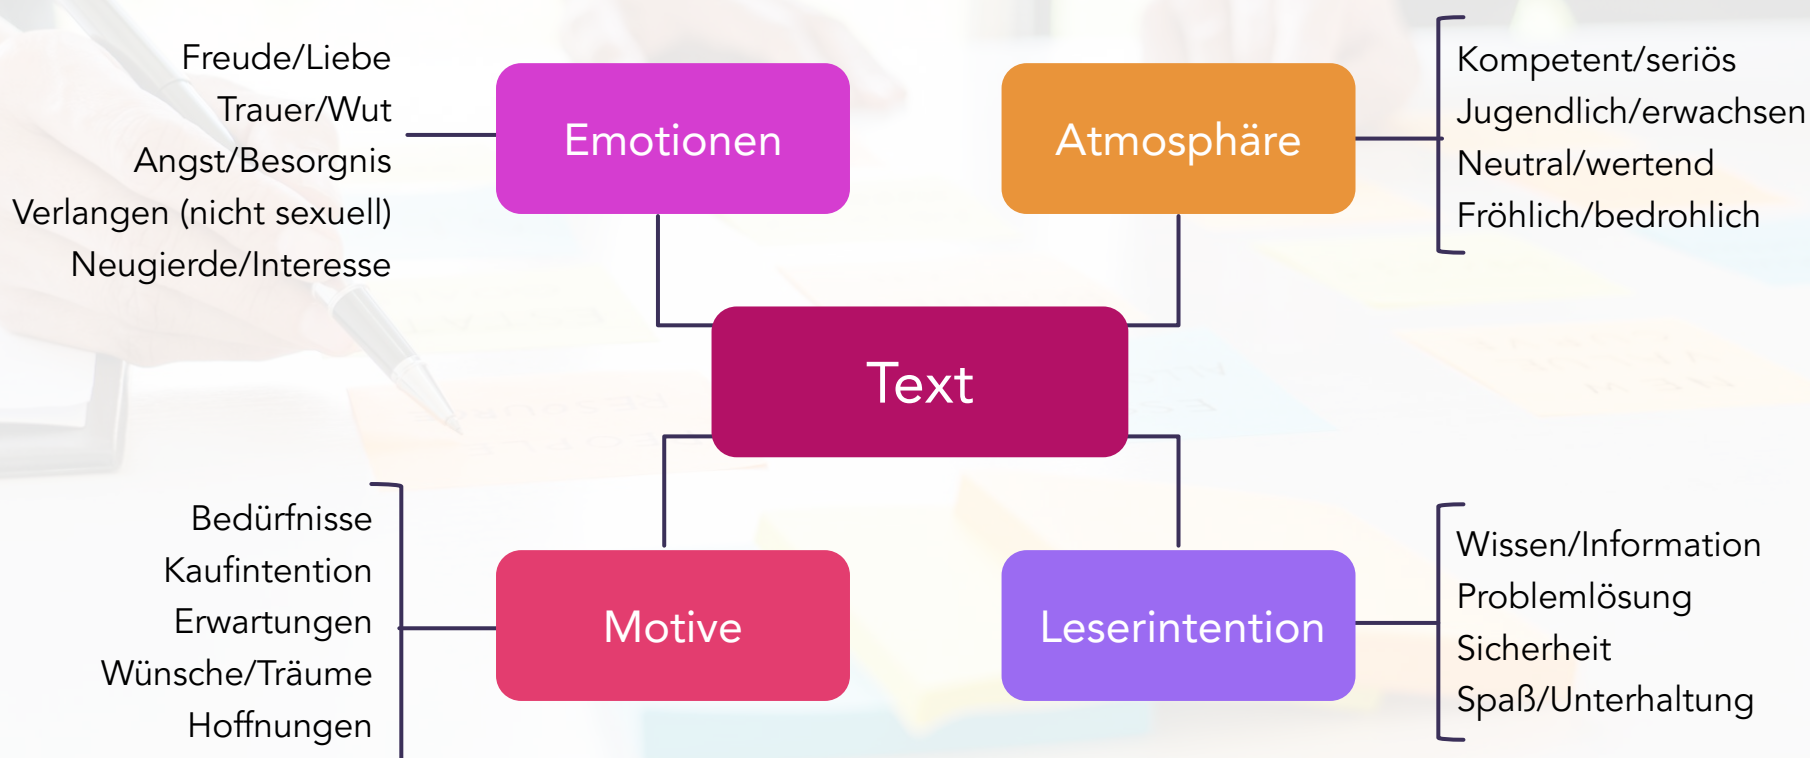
Freude/Liebe
Trauer/Wut
Angst/Besorgnis
Verlangen (nicht sexuell)
Neugierde/Interesse

Emotionen

Atmosphäre

Kompetent/seriös
Jugendlich/erwachsen
Neutral/wertend
Fröhlich/bedrohlich

Text

Bedürfnisse
Kaufintention
Erwartungen
Wünsche/Träume
Hoffnungen

Motive

Leserintention

Wissen/Information
Problemlösung
Sicherheit
Spaß/Unterhaltung